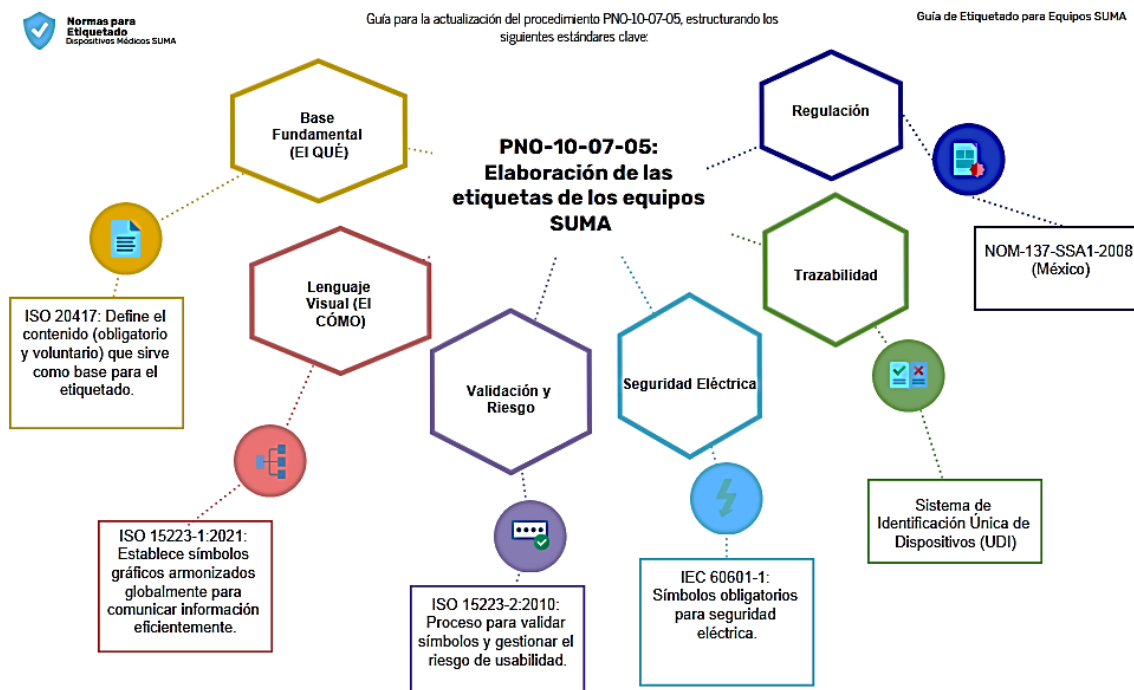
Normas para Etiquetado
Dispositivos Médicos SUMA

Guía para la actualización del procedimiento PNO-10-07-05, estructurando los siguientes estándares clave:

Guía de Etiquetado para Equipos SUMA

PNO-10-07-05: Elaboración de las etiquetas de los equipos SUMA

Base Fundamental (El QUÉ)

ISO 20417: Define el contenido (obligatorio y voluntario) que sirve como base para el etiquetado.

Lenguaje Visual (El CÓMO)

ISO 15223-1:2021: Establece símbolos gráficos armonizados globalmente para comunicar información eficientemente.

Validación y Riesgo

ISO 15223-2:2010: Proceso para validar símbolos y gestionar el riesgo de usabilidad.

Seguridad Eléctrica

IEC 60601-1: Símbolos obligatorios para seguridad eléctrica.

Regulación

NOM-137-SSA1-2008 (México)

Trazabilidad

Sistema de Identificación Única de Dispositivos (UDI)